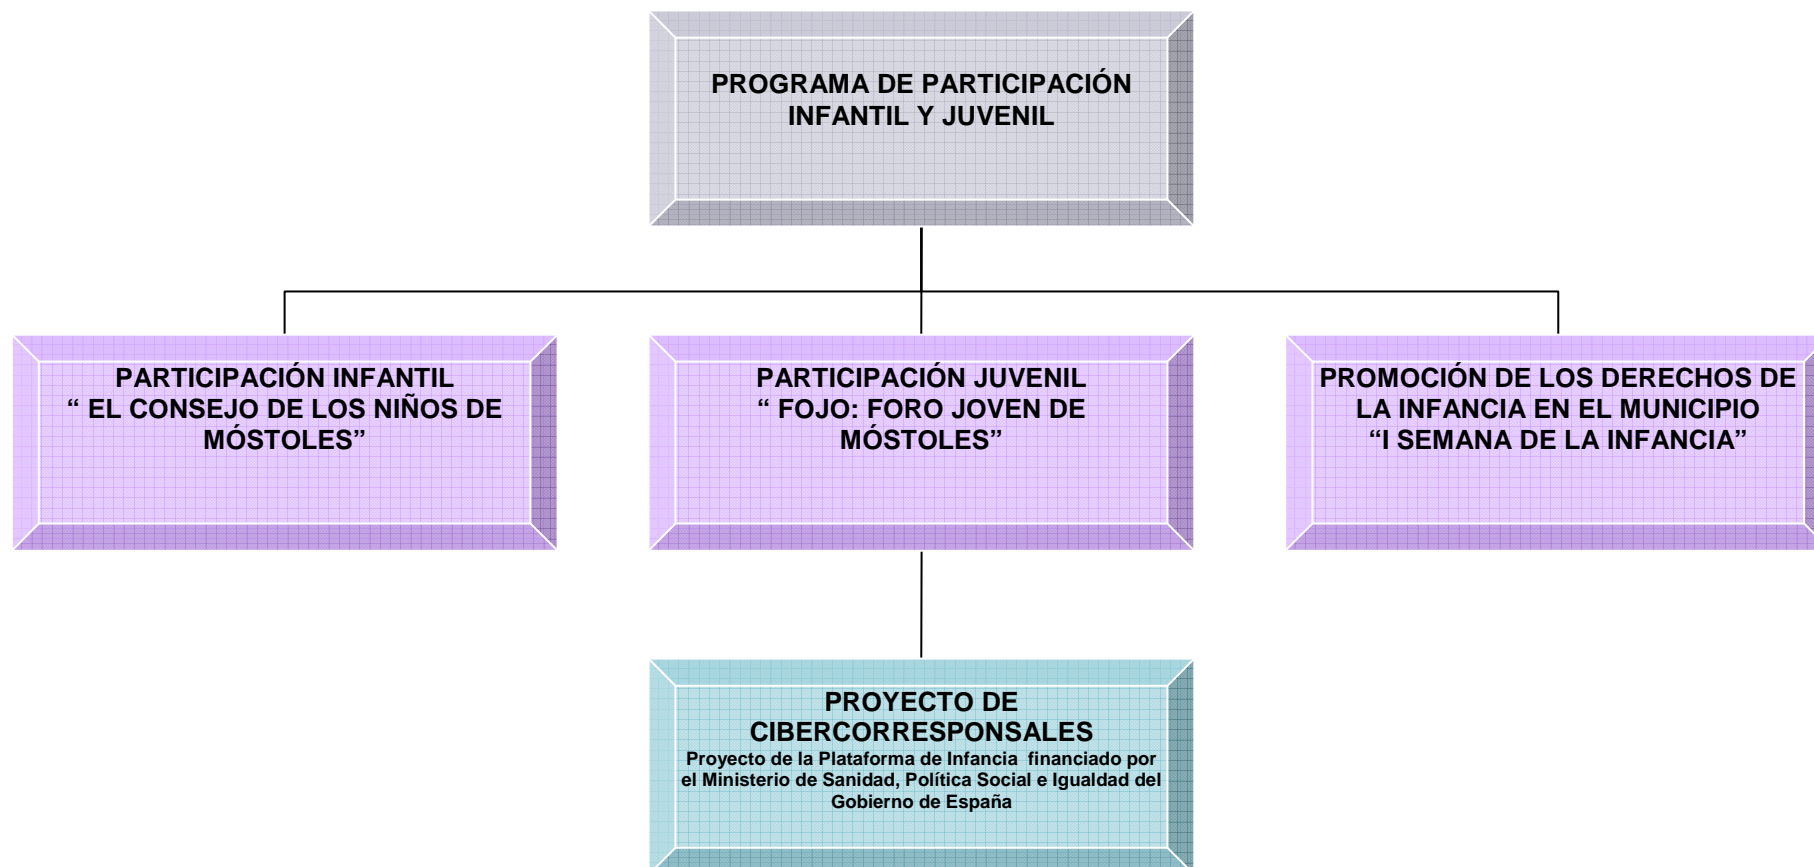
PROGRAMA DE PARTICIPACIÓN INFANTIL Y JUVENIL

PARTICIPACIÓN INFANTIL
“ EL CONSEJO DE LOS NIÑOS DE MÓSTOLES”

PARTICIPACIÓN JUVENIL
“ FOJO: FORO JOVEN DE MÓSTOLES”

PROMOCIÓN DE LOS DERECHOS DE LA INFANCIA EN EL MUNICIPIO
“I SEMANA DE LA INFANCIA”

PROYECTO DE CIBERCORRESPONSALES
Proyecto de la Plataforma de Infancia financiado por el Ministerio de Sanidad, Política Social e Igualdad del Gobierno de España